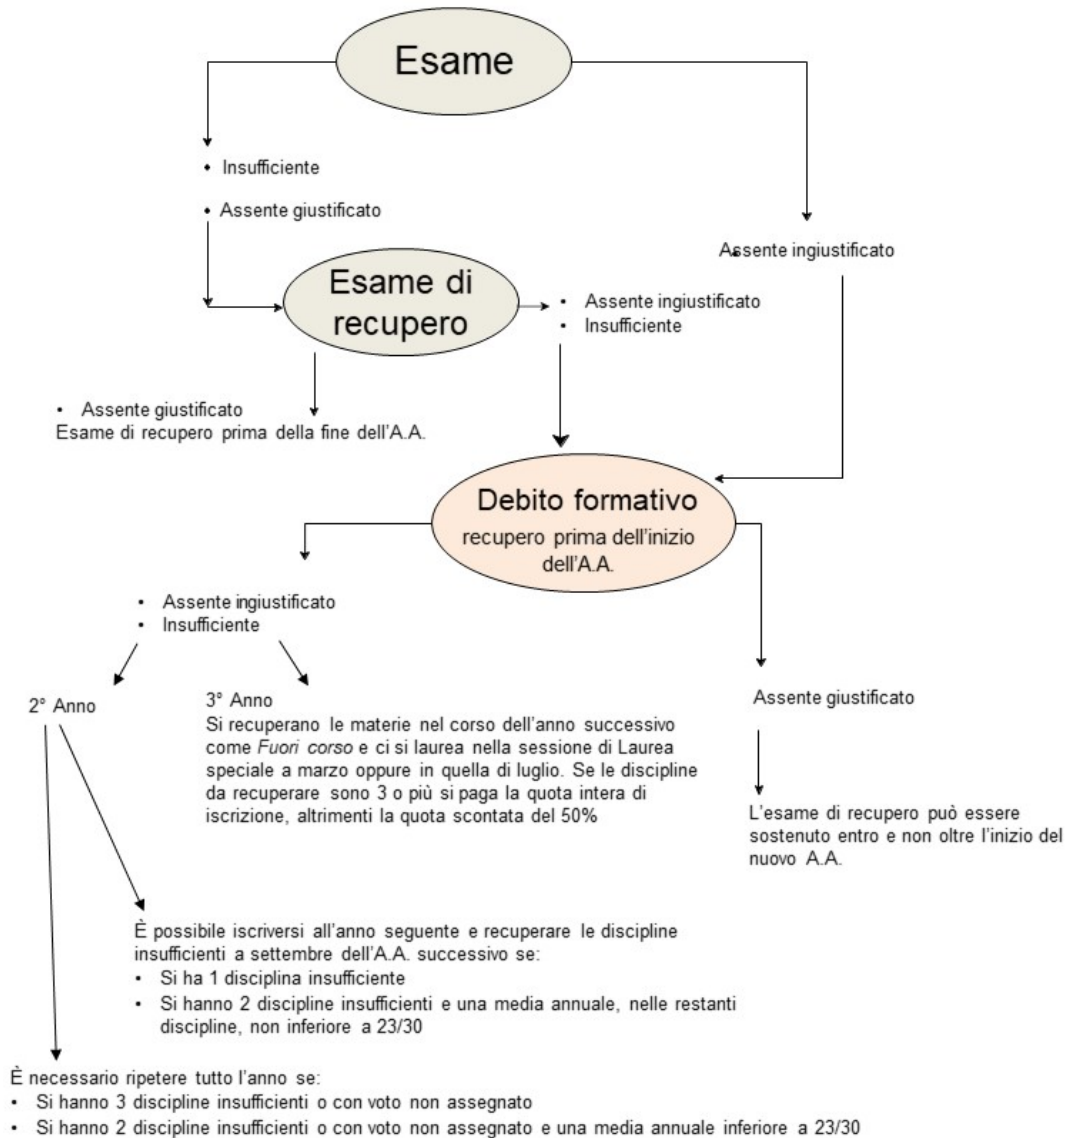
Esame

• Insufficiente

• Assente giustificato

Assente ingiustificato

Esame di recupero

• Assente ingiustificato
• Insufficiente

• Assente giustificato
Esame di recupero prima della fine dell'A.A.

Debito formativo
recupero prima dell'inizio dell'A.A.

• Assente ingiustificato
• Insufficiente

2° Anno

3° Anno
Si recuperano le materie nel corso dell'anno successivo come *Fuori corso* e ci si laurea nella sessione di Laurea speciale a marzo oppure in quella di luglio. Se le discipline da recuperare sono 3 o più si paga la quota intera di iscrizione, altrimenti la quota scontata del 50%

Assente giustificato

L'esame di recupero può essere sostenuto entro e non oltre l'inizio del nuovo A.A.

È possibile iscriversi all'anno seguente e recuperare le discipline insufficienti a settembre dell'A.A. successivo se:
• Si ha 1 disciplina insufficiente
• Si hanno 2 discipline insufficienti e una media annuale, nelle restanti discipline, non inferiore a 23/30

È necessario ripetere tutto l'anno se:
• Si hanno 3 discipline insufficienti o con voto non assegnato
• Si hanno 2 discipline insufficienti o con voto non assegnato e una media annuale inferiore a 23/30